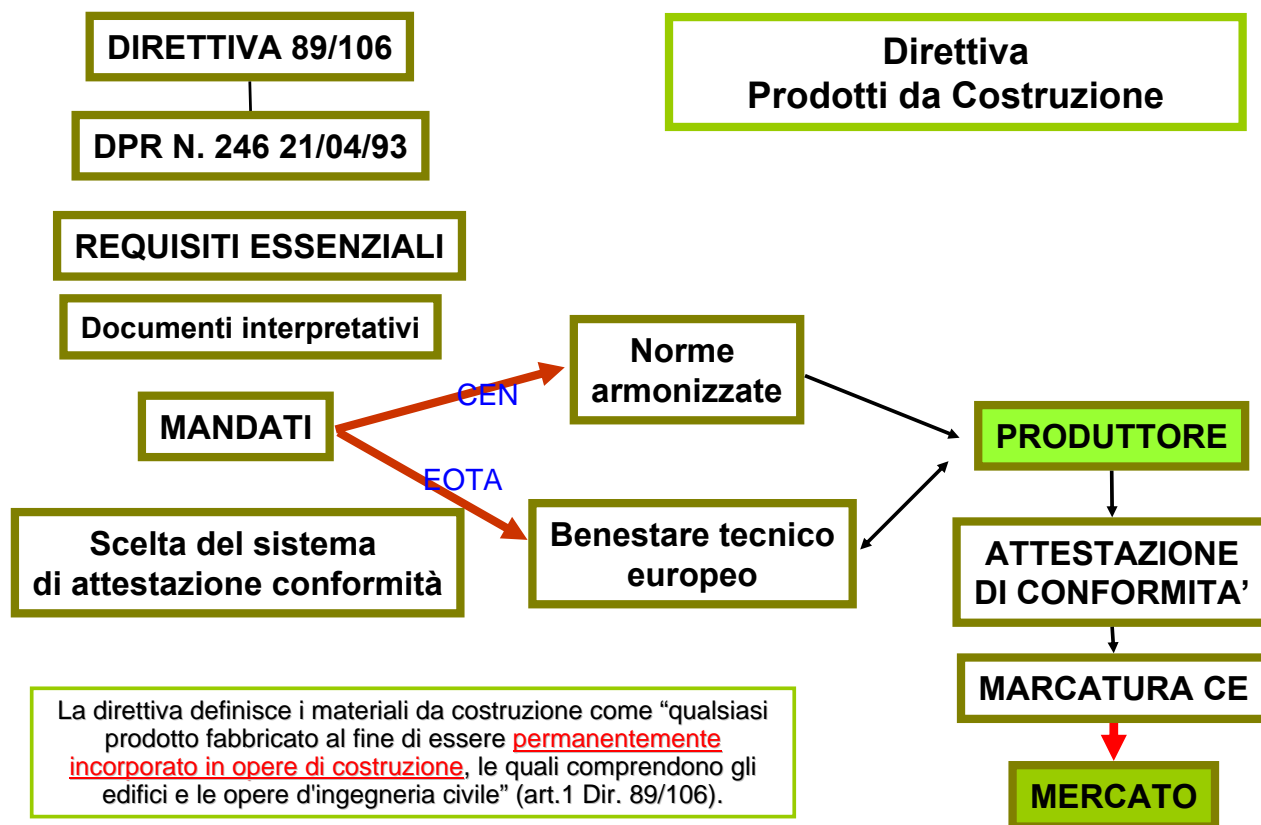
DIRETTIVA 89/106

DPR N. 246 21/04/93

Direttiva
Prodotti da Costruzione

REQUISITI ESSENZIALI

Documenti interpretativi

MANDATI

CEN

EOTA

Norme armonizzate

Benestare tecnico europeo

Scelta del sistema di attestazione conformità

PRODUTTORE

ATTESTAZIONE DI CONFORMITA'

MARCATURA CE

MERCATO

La direttiva definisce i materiali da costruzione come "qualsiasi prodotto fabbricato al fine di essere permanentemente incorporato in opere di costruzione, le quali comprendono gli edifici e le opere d'ingegneria civile" (art.1 Dir. 89/106).